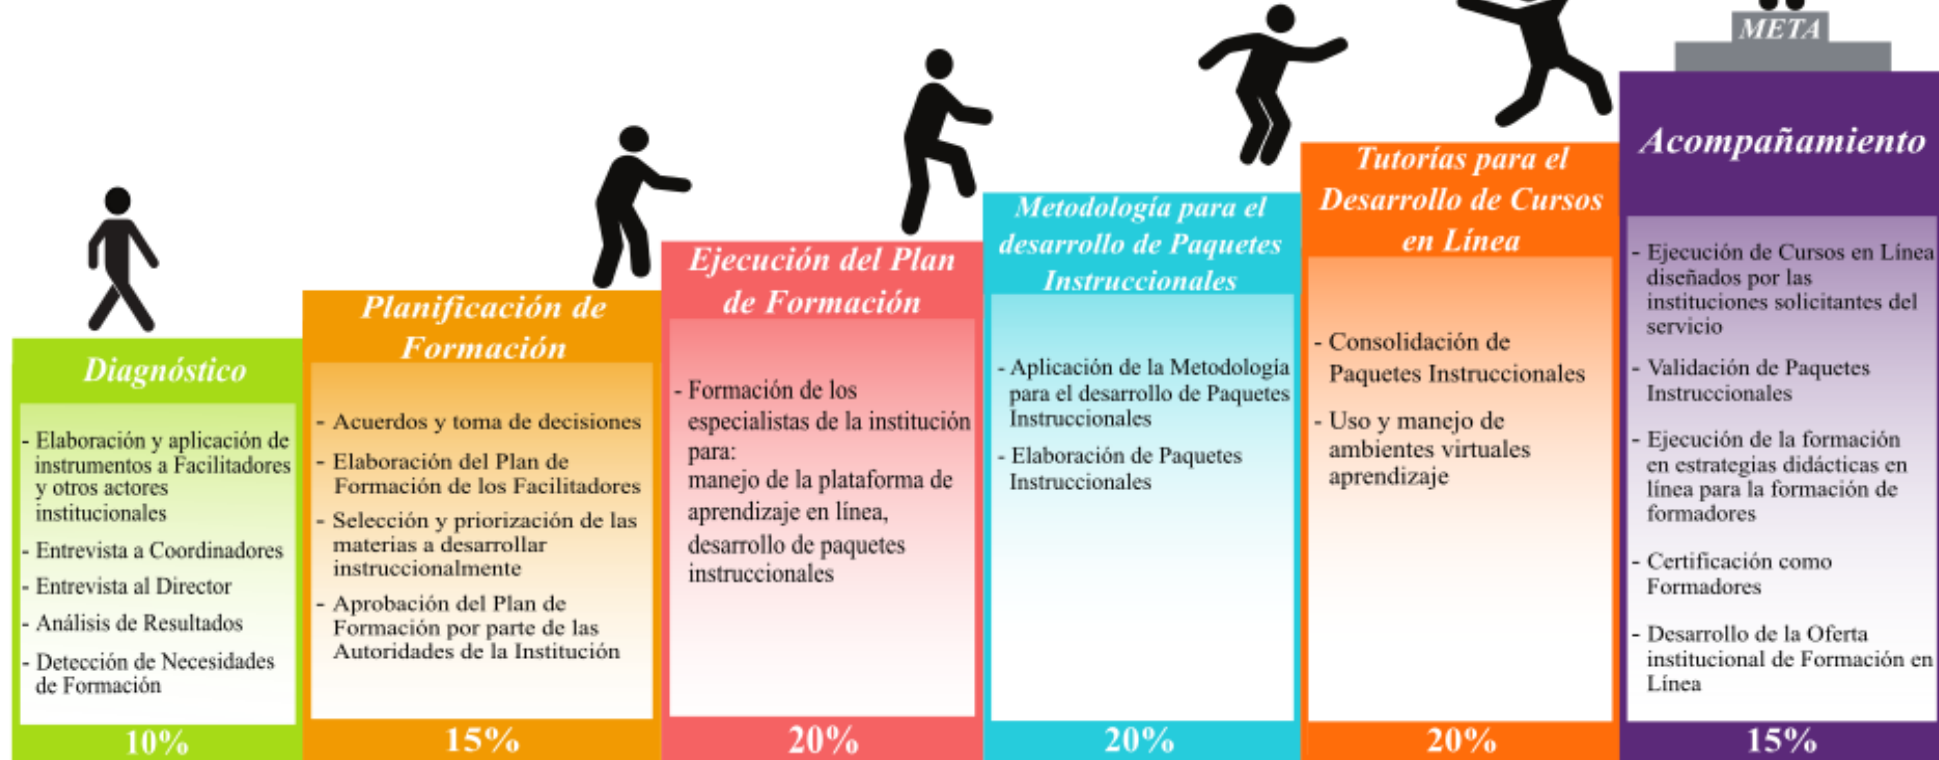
META

Diagnóstico

- Elaboración y aplicación de instrumentos a Facilitadores y otros actores institucionales
- Entrevista a Coordinadores
- Entrevista al Director
- Análisis de Resultados
- Detección de Necesidades de Formación

10%

Planificación de Formación

- Acuerdos y toma de decisiones
- Elaboración del Plan de Formación de los Facilitadores
- Selección y priorización de las materias a desarrollar instruccionalmente
- Aprobación del Plan de Formación por parte de las Autoridades de la Institución

15%

Ejecución del Plan de Formación

- Formación de los especialistas de la institución para: manejo de la plataforma de aprendizaje en línea, desarrollo de paquetes instruccionales

20%

Metodología para el desarrollo de Paquetes Instruccionales

- Aplicación de la Metodología para el desarrollo de Paquetes Instruccionales
- Elaboración de Paquetes Instruccionales

20%

Tutorías para el Desarrollo de Cursos en Línea

- Consolidación de Paquetes Instruccionales
- Uso y manejo de ambientes virtuales aprendizaje

20%

Acompañamiento

- Ejecución de Cursos en Línea diseñados por las instituciones solicitantes del servicio
- Validación de Paquetes Instruccionales
- Ejecución de la formación en estrategias didácticas en línea para la formación de formadores
- Certificación como Formadores
- Desarrollo de la Oferta institucional de Formación en Línea

15%